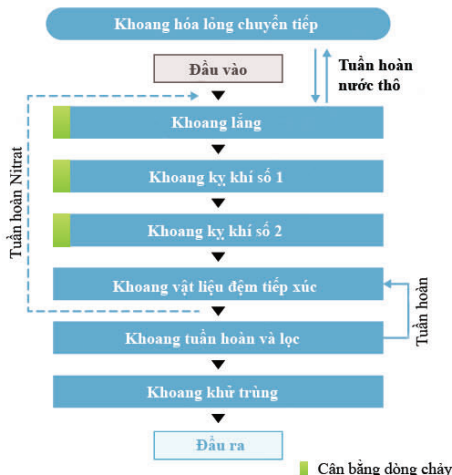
Khoang hóa lỏng chuyển tiếp

Đầu vào

Tuần hoàn nước thô

Tuần hoàn Nitrat

Khoang lắng

Khoang kỵ khí số 1

Khoang kỵ khí số 2

Khoang vật liệu đệm tiếp xúc

Tuần hoàn

Khoang tuần hoàn và lọc

Khoang khử trùng

Đầu ra

Cân bằng dòng chảy